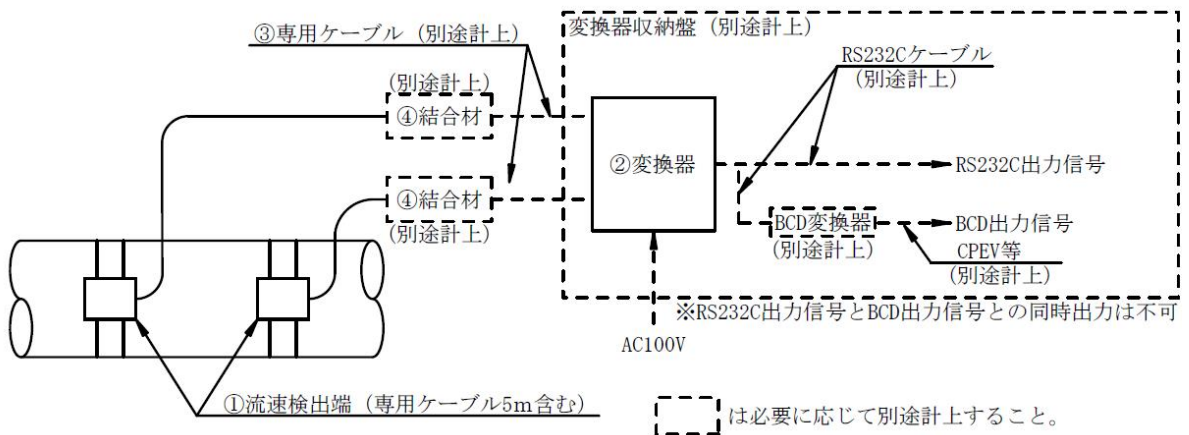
③専用ケーブル（別途計上）

変換器収納盤（別途計上）

(別途計上)
④結合材

④結合材
(別途計上)

②変換器

RS232Cケーブル
(別途計上)

RS232C出力信号

BCD変換器
(別途計上)

BCD出力信号

CPEV等
(別途計上)

※RS232C出力信号とBCD出力信号との同時出力は不可

AC100V

①流速検出端（専用ケーブル5m含む）

は必要に応じて別途計上すること。